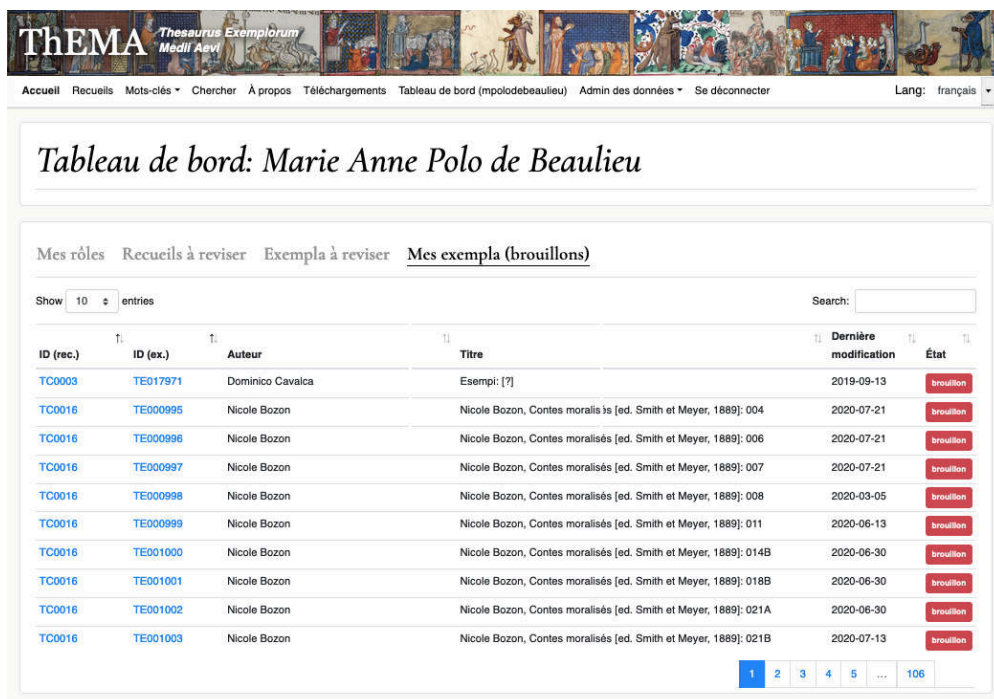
ThEMA Thesaurus Exemplorum Medii Aevi

Accueil Recueils Mots-clés ▾ Chercher À propos Téléchargements Tableau de bord (mpolodebeaulieu) Admin des données ▾ Se déconnecter Lang: français ▾

Tableau de bord: Marie Anne Polo de Beaulieu

Mes rôles Recueils à reviser Exempla à reviser Mes exempla (brouillons)

Show 10 entries Search:

| ID (rec.) | ID (ex.) | Auteur | Titre | Dernière modification | État |
|---|---|---|---|---|---|
| TC0003 | TE017971 | Dominico Cavalca | Esempi: [?] | 2019-09-13 | brouillon |
| TC0016 | TE000995 | Nicole Bozon | Nicole Bozon, Contes moralisés [ed. Smith et Meyer, 1889]: 004 | 2020-07-21 | brouillon |
| TC0016 | TE000996 | Nicole Bozon | Nicole Bozon, Contes moralisés [ed. Smith et Meyer, 1889]: 006 | 2020-07-21 | brouillon |
| TC0016 | TE000997 | Nicole Bozon | Nicole Bozon, Contes moralisés [ed. Smith et Meyer, 1889]: 007 | 2020-07-21 | brouillon |
| TC0016 | TE000998 | Nicole Bozon | Nicole Bozon, Contes moralisés [ed. Smith et Meyer, 1889]: 008 | 2020-03-05 | brouillon |
| TC0016 | TE000999 | Nicole Bozon | Nicole Bozon, Contes moralisés [ed. Smith et Meyer, 1889]: 011 | 2020-06-13 | brouillon |
| TC0016 | TE001000 | Nicole Bozon | Nicole Bozon, Contes moralisés [ed. Smith et Meyer, 1889]: 014B | 2020-06-30 | brouillon |
| TC0016 | TE001001 | Nicole Bozon | Nicole Bozon, Contes moralisés [ed. Smith et Meyer, 1889]: 018B | 2020-06-30 | brouillon |
| TC0016 | TE001002 | Nicole Bozon | Nicole Bozon, Contes moralisés [ed. Smith et Meyer, 1889]: 021A | 2020-06-30 | brouillon |
| TC0016 | TE001003 | Nicole Bozon | Nicole Bozon, Contes moralisés [ed. Smith et Meyer, 1889]: 021B | 2020-07-13 | brouillon |

1 2 3 4 5 … 106